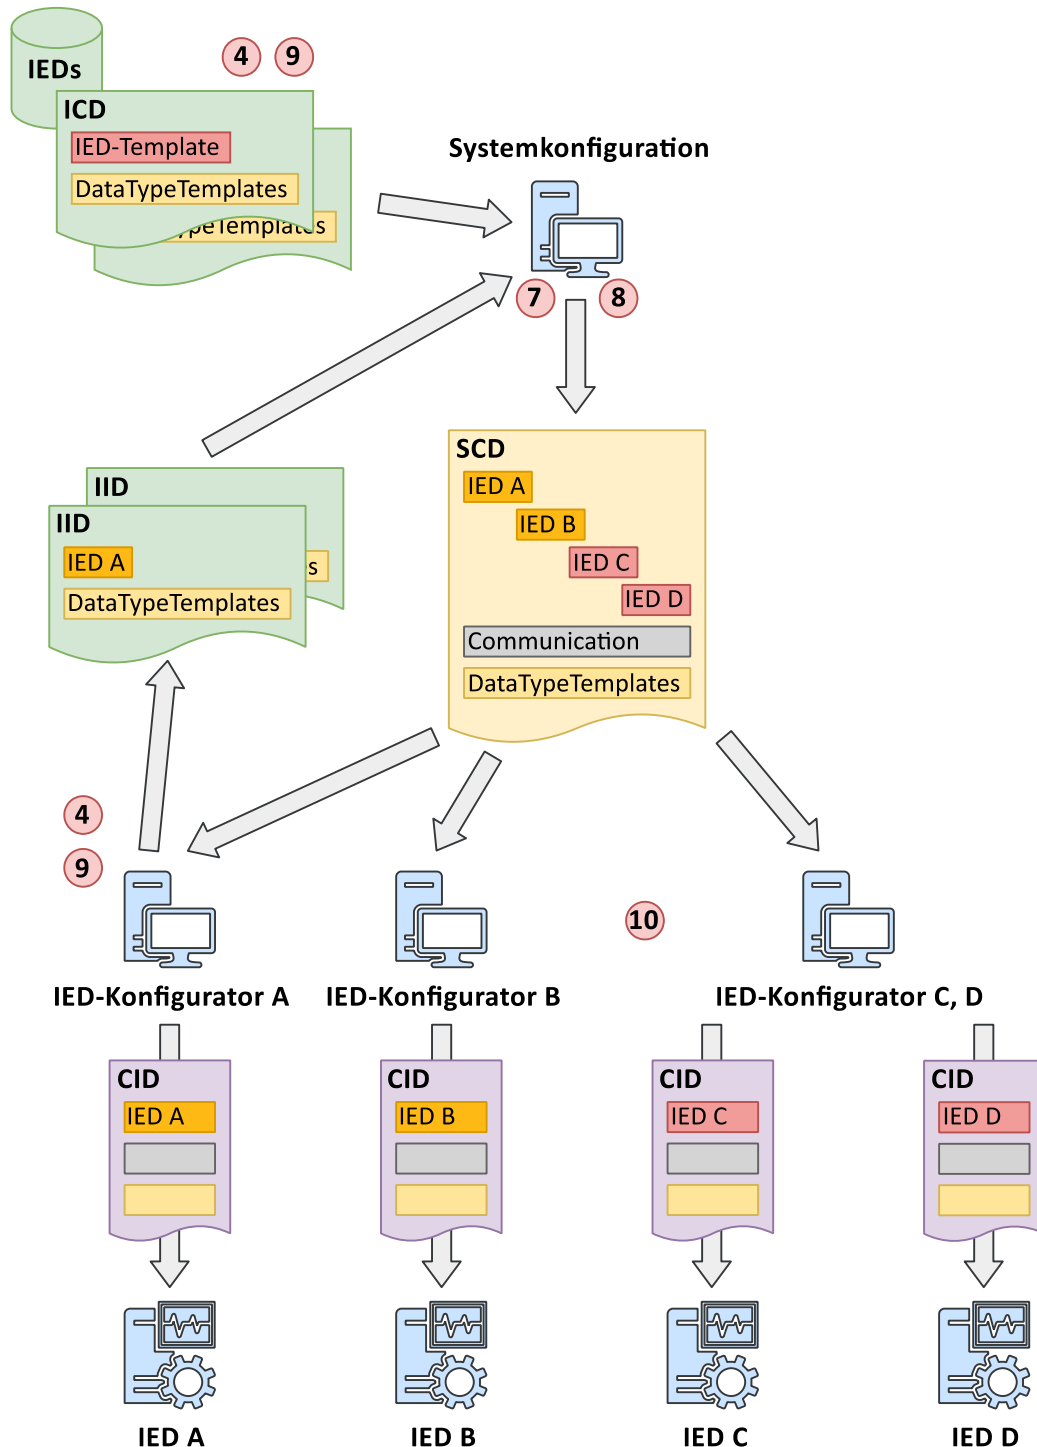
IEDs

4 9

ICD
IED-Template
DataTypeTemplates
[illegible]peTemplates

Systemkonfiguration

7 8

IID
IID
IED A
DataTypeTemplates
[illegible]s

SCD
IED A
IED B
IED C
IED D
Communication
DataTypeTemplates

4
9

10

IED-Konfigurator A
IED-Konfigurator B
IED-Konfigurator C, D

CID
IED A

CID
IED B

CID
IED C

CID
IED D

IED A
IED B
IED C
IED D